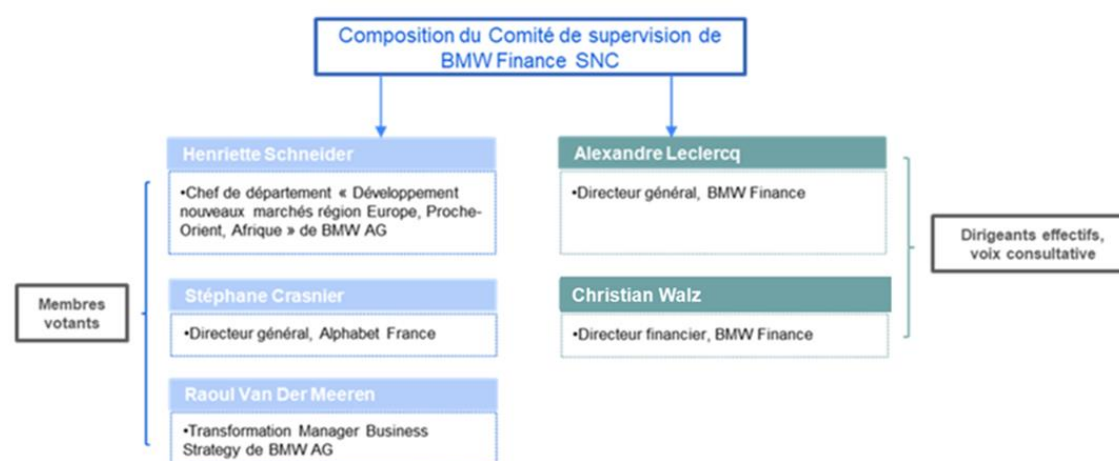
Composition du Comité de supervision de BMW Finance SNC

Membres votants

Henriette Schneider

•Chef de département « Développement nouveaux marchés région Europe, Proche-Orient, Afrique » de BMW AG

Stéphane Crasnier

•Directeur général, Alphabet France

Raoul Van Der Meeren

•Transformation Manager Business Strategy de BMW AG

Alexandre Leclercq

•Directeur général, BMW Finance

Christian Walz

•Directeur financier, BMW Finance

Dirigeants effectifs, voix consultative